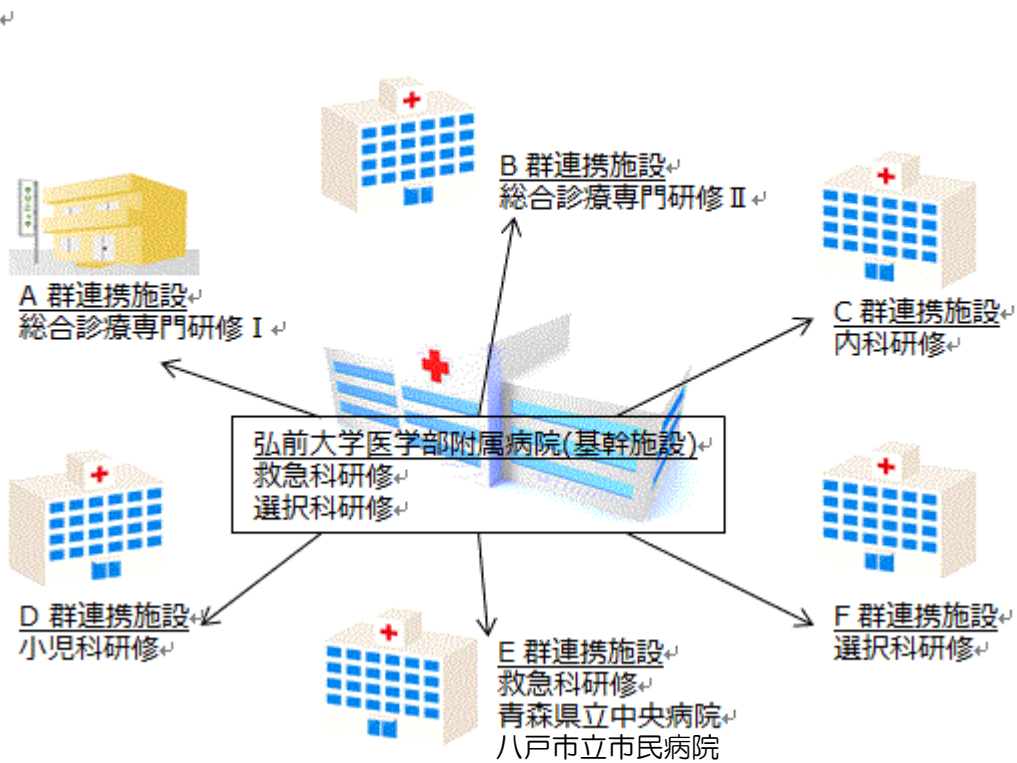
B 群連携施設
総合診療専門研修Ⅱ

A 群連携施設
総合診療専門研修Ⅰ

C 群連携施設
内科研修

弘前大学医学部附属病院(基幹施設)
救急科研修
選択科研修

D 群連携施設
小児科研修

E 群連携施設
救急科研修
青森県立中央病院
八戸市立市民病院

F 群連携施設
選択科研修